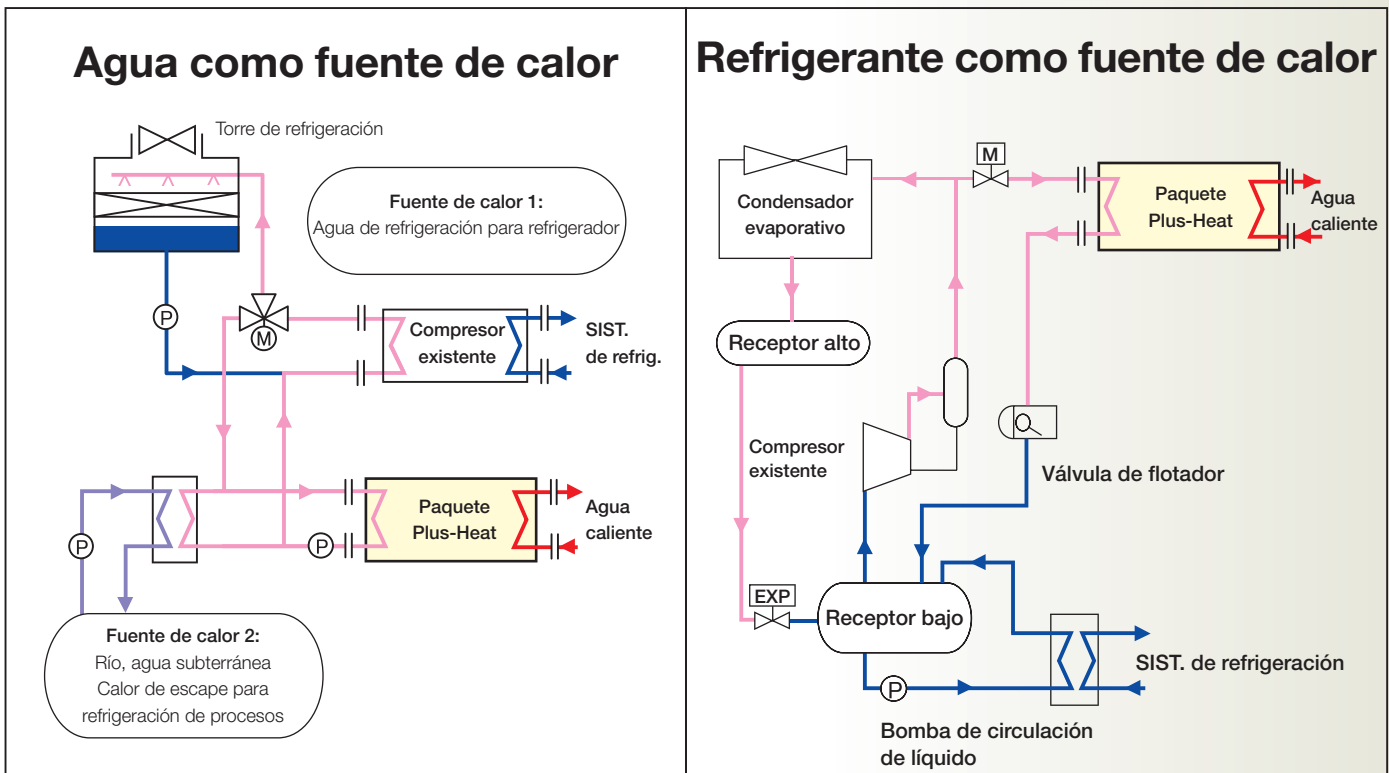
Agua como fuente de calor

Torre de refrigeración

Fuente de calor 1:
Agua de refrigeración para refrigerador

P

M

Compresor existente

SIST. de refrig.

P

Paquete Plus-Heat

Agua caliente

P

Fuente de calor 2:
Río, agua subterránea
Calor de escape para refrigeración de procesos

Refrigerante como fuente de calor

Condensador evaporativo

M

Paquete Plus-Heat

Agua caliente

Receptor alto

Compresor existente

Válvula de flotador

EXP

Receptor bajo

SIST. de refrigeración

P

Bomba de circulación de líquido